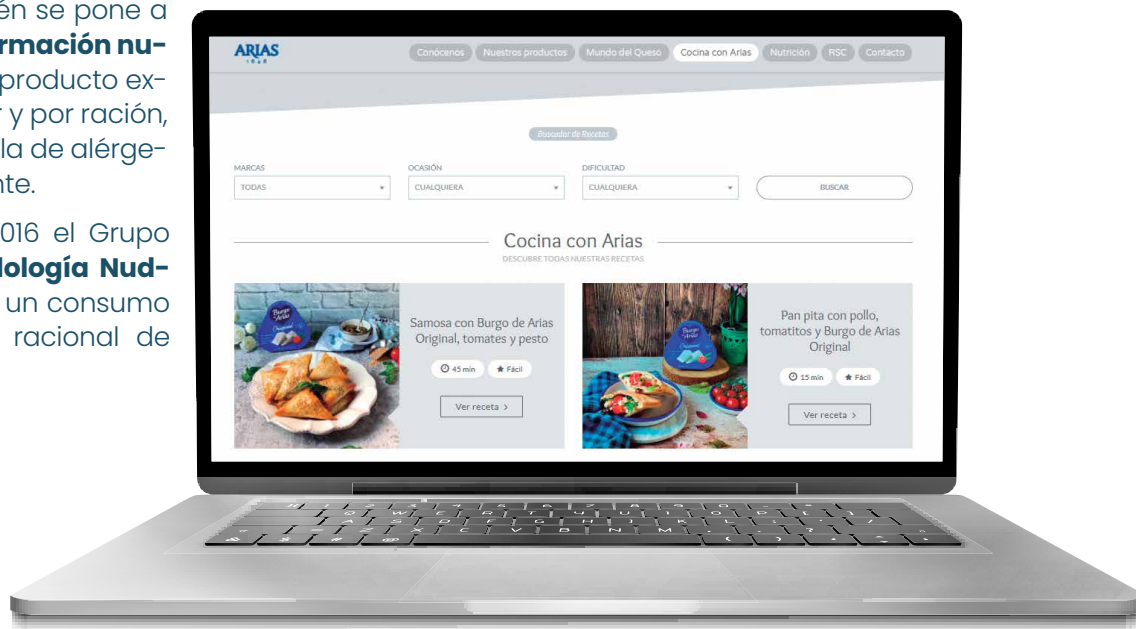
én se pone a **rmación nu-** producto ex- y por ración, la de alérge- nte.

016 el Grupo **lología Nud-** un consumo racional de

ARIAS
1848

Conócenos Nuestros productos Mundo del Queso Cocina con Arias Nutrición RSC Contacto

Buscador de Recetas

MARCAS
TODAS

OCASIÓN
CUALQUIERA

DIFICULTAD
CUALQUIERA

BUSCAR

Cocina con Arias
DESCUBRE TODAS NUESTRAS RECETAS

Samosa con Burgo de Arias Original, tomates y pesto

45 min Fácil

Ver receta >

Pan pita con pollo, tomatitos y Burgo de Arias Original

15 min Fácil

Ver receta >